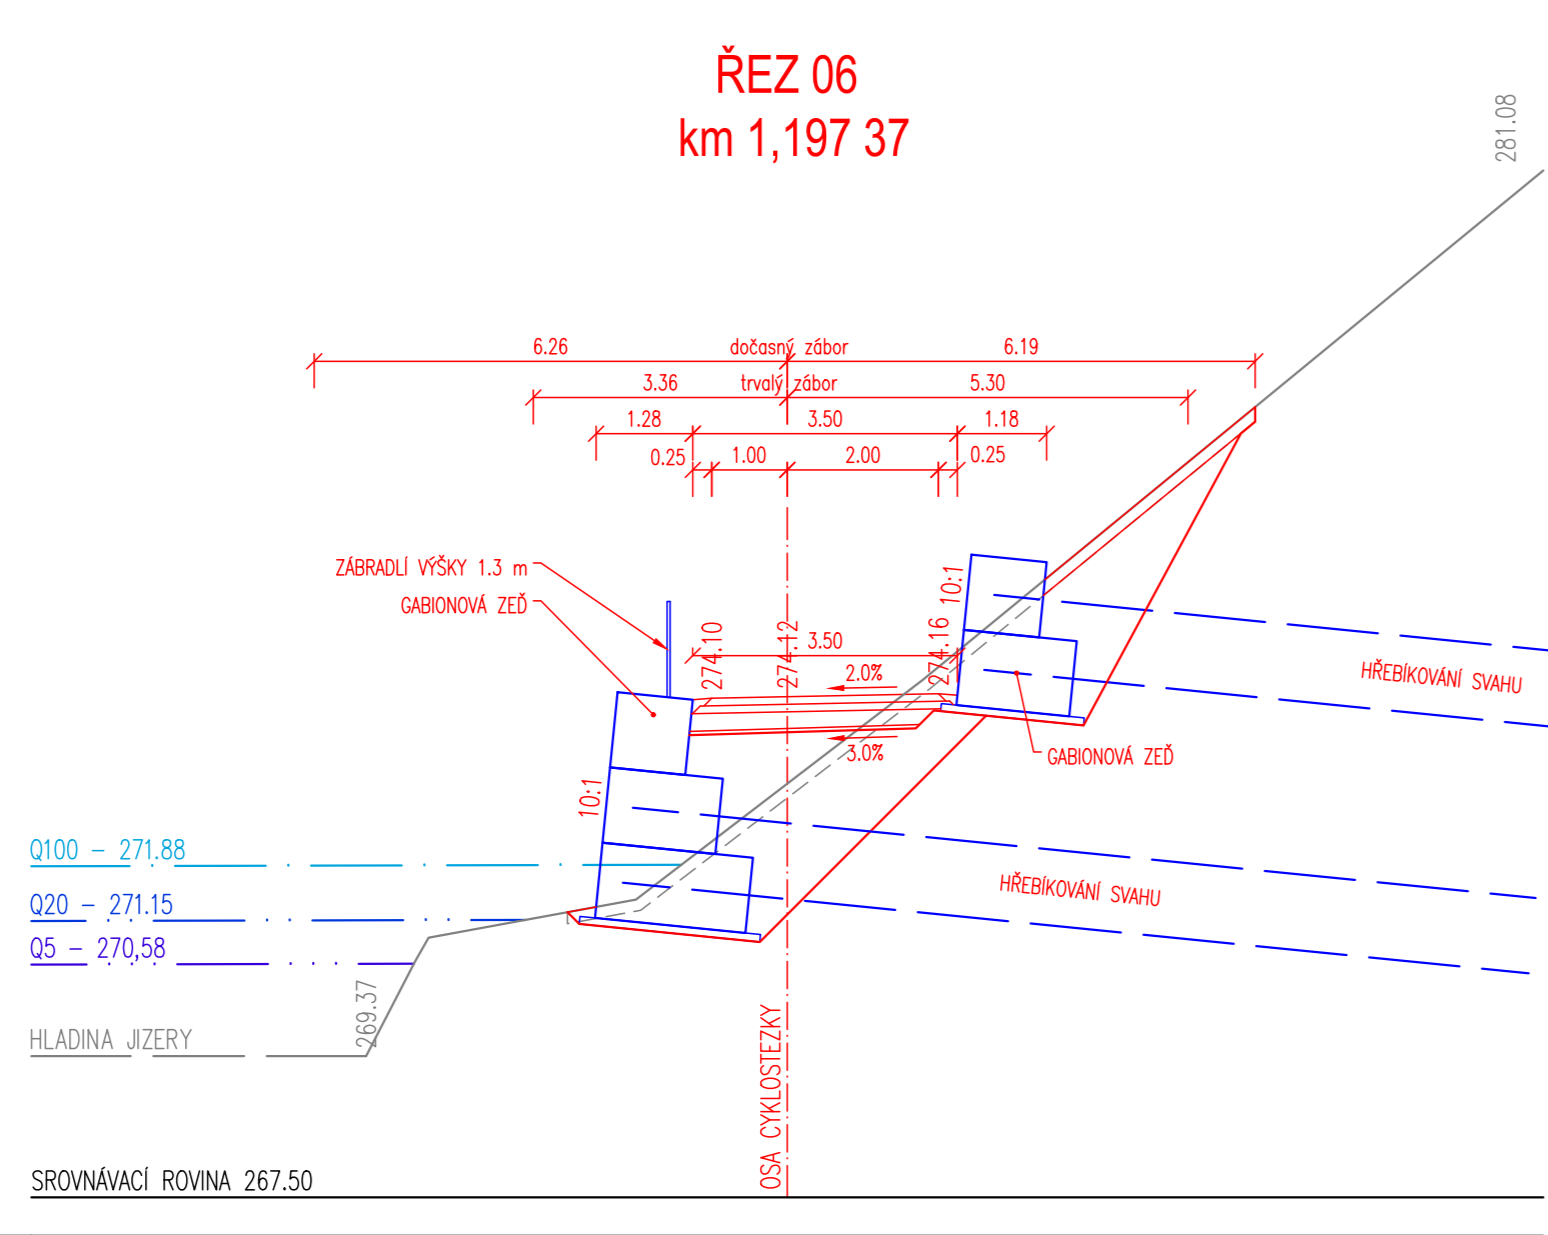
ŘEZ 06
km 1,197 37

281.08

6.26
dočasný zábor
6.19
3.36
trvalý zábor
5.30
1.28
3.50
1.18
0.25
1.00
2.00
0.25

ZÁBRADLÍ VÝŠKY 1.3 m
GABIONOVÁ ZEĎ

10:1
274.10
274.12
3.50
274.16
2.0%
3.0%

HŘEBÍKOVÁNÍ SVAHU

GABIONOVÁ ZEĎ

10:1

Q100 – 271.88
Q20 – 271.15
Q5 – 270,58

HŘEBÍKOVÁNÍ SVAHU

269.37
HLADINA JIZERY

OSA CYKLOSTEZKY

SROVNÁVACÍ ROVINA 267.50